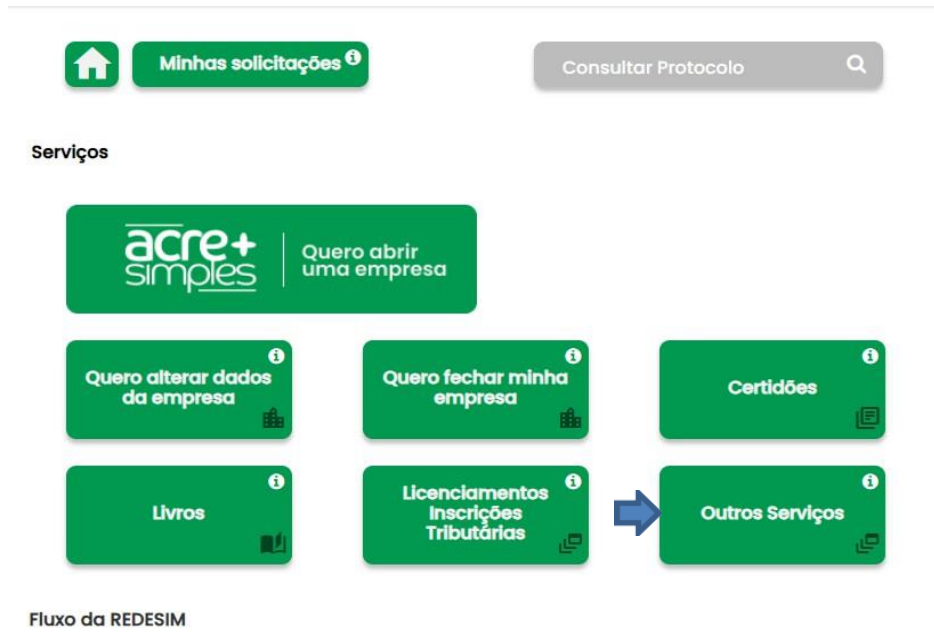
Minhas solicitações

Consultar Protocolo

Serviços

acre+ simples

Quero abrir uma empresa

Quero alterar dados da empresa

Quero fechar minha empresa

Certidões

Livros

Licenciamentos Inscrições Tributárias

Outros Serviços

Fluxo da REDESIM